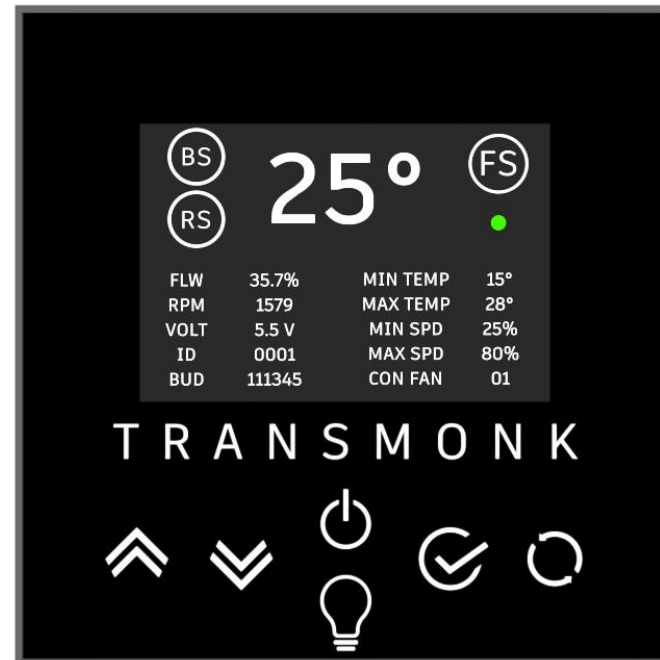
BS
RS
25°
FS

| FLW | 35.7% | MIN TEMP | 15° |
|---|---|---|---|
| RPM | 1579 | MAX TEMP | 28° |
| VOLT | 5.5 V | MIN SPD | 25% |
| ID | 0001 | MAX SPD | 80% |
| BUD | 111345 | CON FAN | 01 |

TRANSMONK